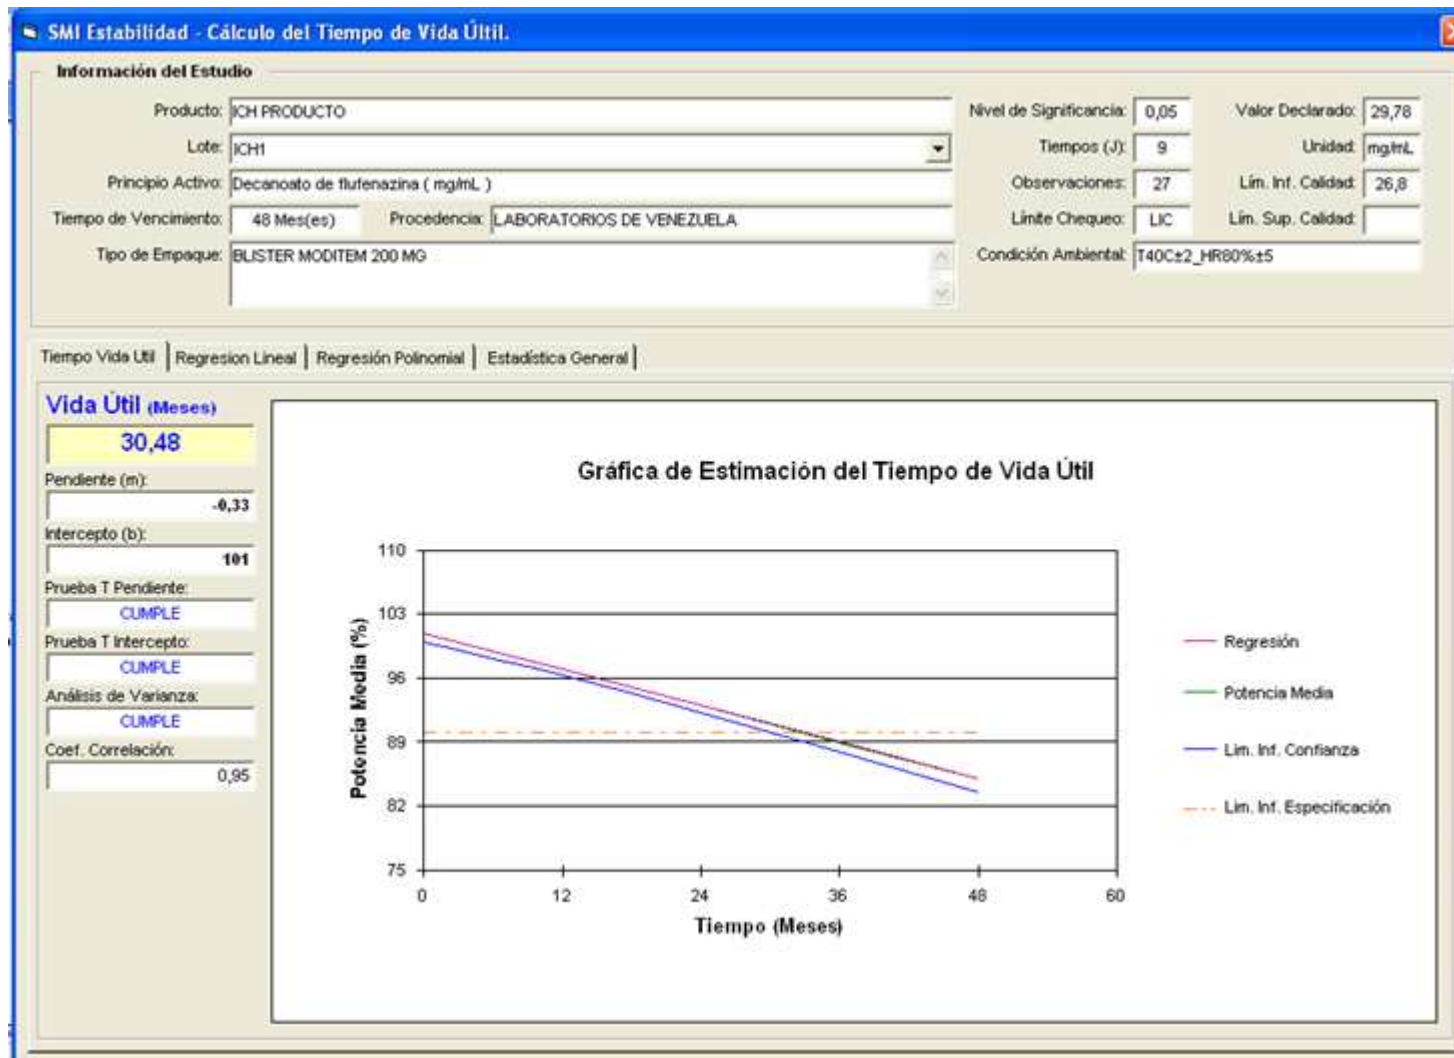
SMI Estabilidad - Cálculo del Tiempo de Vida Útil.

Información del Estudio

Producto: ICH PRODUCTO
Lote: ICH1
Principio Activo: Decanoato de flufenazina ( mg/mL )
Tiempo de Vencimiento: 48 Mes(es)
Procedencia: LABORATORIOS DE VENEZUELA
Tipo de Empaque: BLISTER MODITEM 200 MG

Nivel de Significancia: 0,05
Tiempos (J): 9
Observaciones: 27
Límite Chequeo: LIC
Condición Ambiental: T40C±2_HR80%±5

Valor Declarado: 29,78
Unidad: mg/mL
Lím. Inf. Calidad: 26,8
Lím. Sup. Calidad:

Tiempo Vida Util | Regresion Lineal | Regresión Polinomial | Estadística General

Vida Útil (Meses)
30,48
Pendiente (m):
-0,33
Intercepto (b):
101
Prueba T Pendiente:
CUMPLE
Prueba T Intercepto:
CUMPLE
Análisis de Varianza:
CUMPLE
Coef. Correlación:
0,95

Gráfica de Estimación del Tiempo de Vida Útil

Potencia Media (%)
110
103
96
89
82
75
0
12
24
36
48
60
Tiempo (Meses)

Regresión
Potencia Media
Lim. Inf. Confianza
Lim. Inf. Especificación